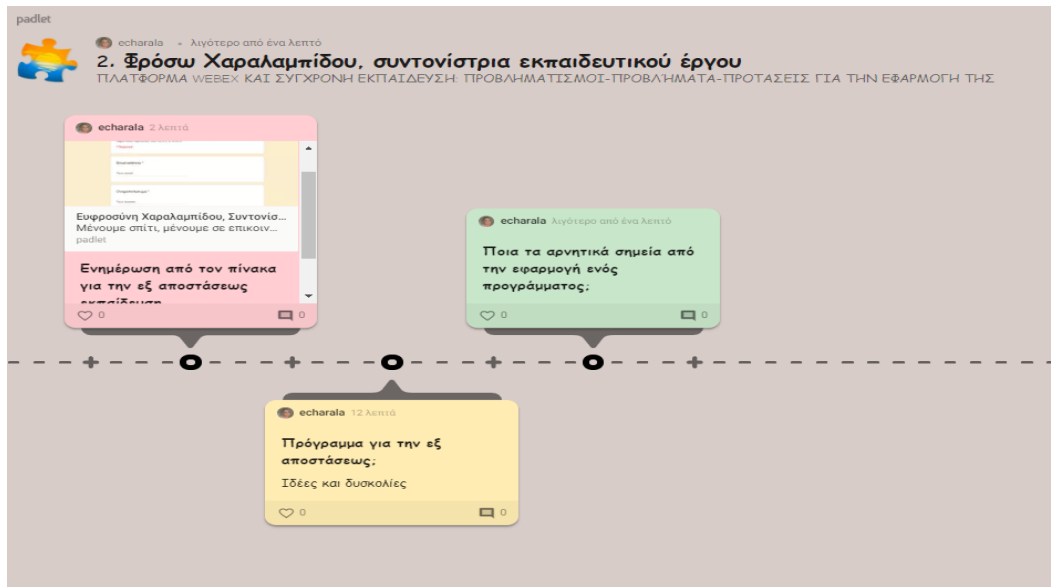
padlet

echarala • λιγότερο από ένα λεπτό

2. Φρόσω Χαραλαμπίδου, συντονίστρια εκπαιδευτικού έργου

ΠΛΑΤΦΟΡΜΑ WEBEX ΚΑΙ ΣΥΓΧΡΟΝΗ ΕΚΠΑΙΔΕΥΣΗ: ΠΡΟΒΛΗΜΑΤΙΣΜΟΙ-ΠΡΟΒΛΗΜΑΤΑ-ΠΡΟΤΑΣΕΙΣ ΓΙΑ ΤΗΝ ΕΦΑΡΜΟΓΗ ΤΗΣ

echarala 2 λεπτά

Ευφροσύνη Χαραλαμπίδου, Συντονισ...
Μένουμε σπίτι, μένουμε σε επικοιν...
padlet

Ενημέρωση από τον πίνακα για την εξ αποστάσεως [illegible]

0

echarala λιγότερο από ένα λεπτό

Ποια τα αρνητικά σημεία από την εφαρμογή ενός προγράμματος;

0

echarala 12 λεπτά

Πρόγραμμα για την εξ αποστάσεως;

Ιδέες και δυσκολίες

0